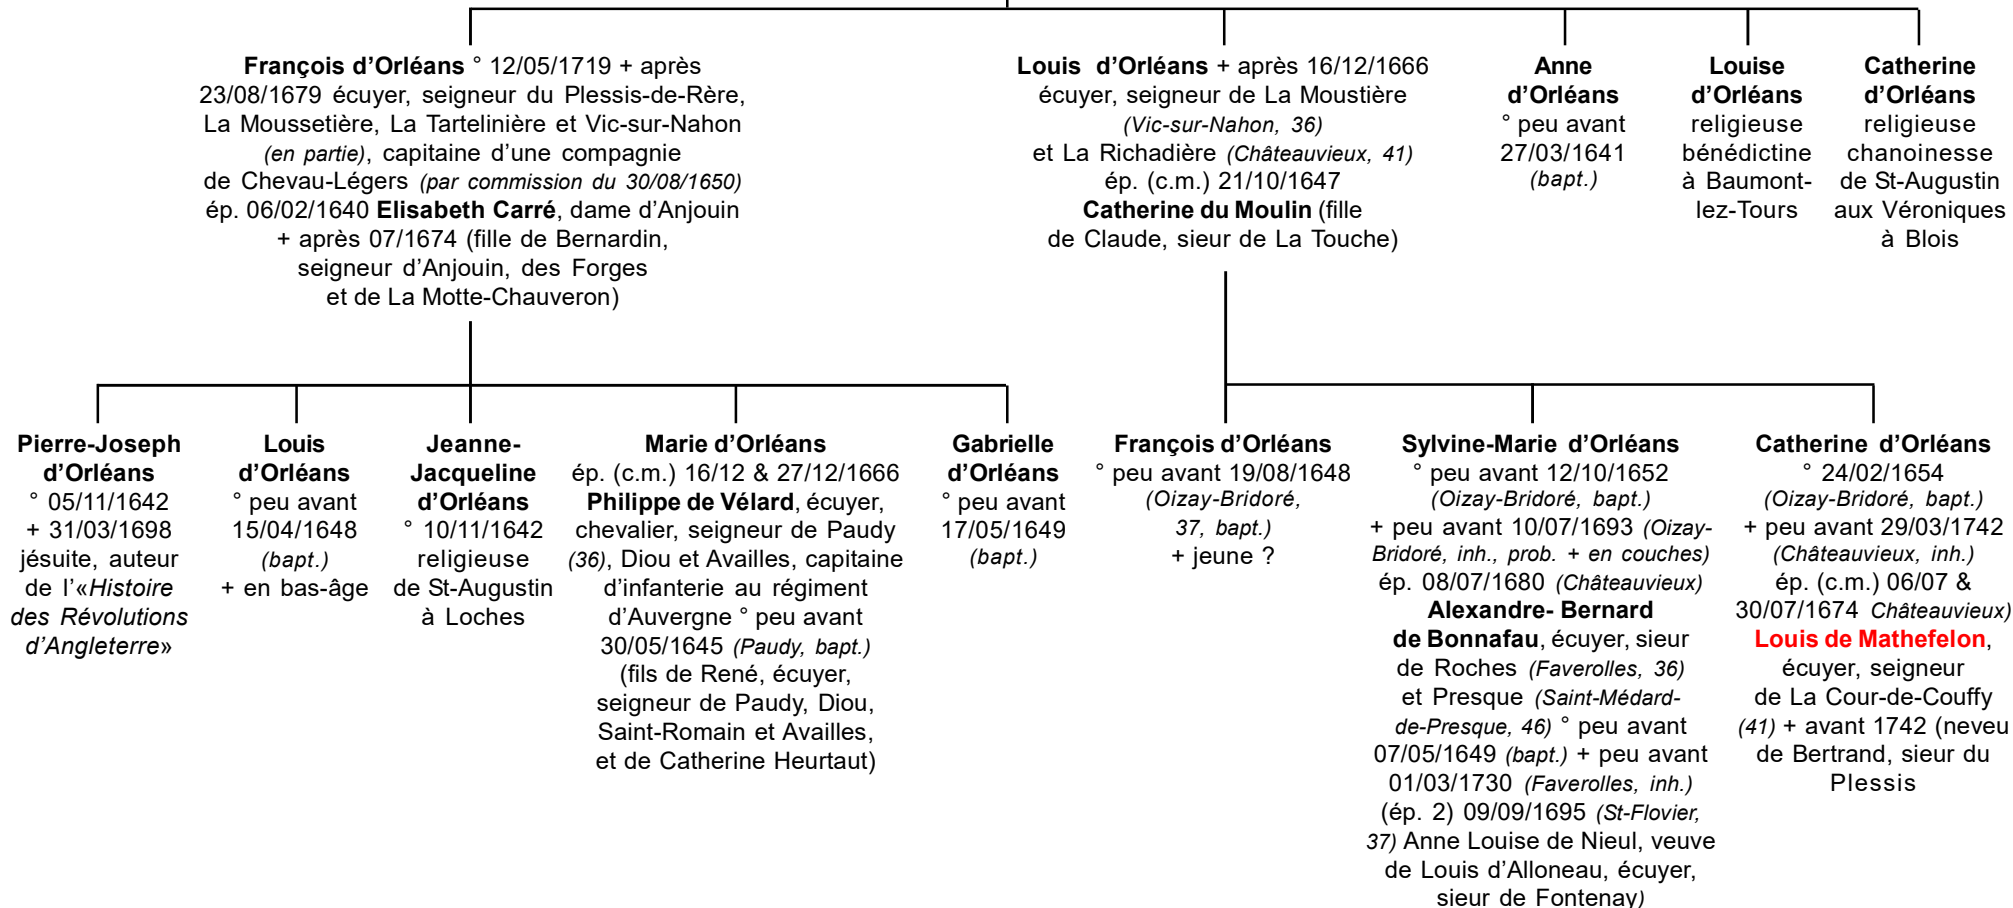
**François d'Orléans** ° 12/05/1719 + après 23/08/1679 écuyer, seigneur du Plessis-de-Rère, La Moussetière, La Tartelinière et Vic-sur-Nahon *(en partie)*, capitaine d'une compagnie de Chevau-Légers *(par commission du 30/08/1650)* ép. 06/02/1640 **Elisabeth Carré**, dame d'Anjouin + après 07/1674 (fille de Bernardin, seigneur d'Anjouin, des Forges et de La Motte-Chauveron)

**Louis d'Orléans** + après 16/12/1666 écuyer, seigneur de La Moustière *(Vic-sur-Nahon, 36)* et La Richadière *(Châteauvieux, 41)* ép. (c.m.) 21/10/1647 **Catherine du Moulin** (fille de Claude, sieur de La Touche)

**Anne d'Orléans** ° peu avant 27/03/1641 *(bapt.)*

**Louise d'Orléans** religieuse bénédictine à Baumont-lez-Tours

**Catherine d'Orléans** religieuse chanoinesse de St-Augustin aux Véroniques à Blois

**Pierre-Joseph d'Orléans** ° 05/11/1642 + 31/03/1698 jésuite, auteur de l'«*Histoire des Révolutions d'Angleterre*»

**Louis d'Orléans** ° peu avant 15/04/1648 *(bapt.)* + en bas-âge

**Jeanne-Jacqueline d'Orléans** ° 10/11/1642 religieuse de St-Augustin à Loches

**Marie d'Orléans** ép. (c.m.) 16/12 & 27/12/1666 **Philippe de Vélard**, écuyer, chevalier, seigneur de Paudy *(36)*, Diou et Availles, capitaine d'infanterie au régiment d'Auvergne ° peu avant 30/05/1645 *(Paudy, bapt.)* (fils de René, écuyer, seigneur de Paudy, Diou, Saint-Romain et Availles, et de Catherine Heurtaut)

**Gabrielle d'Orléans** ° peu avant 17/05/1649 *(bapt.)*

**François d'Orléans** ° peu avant 19/08/1648 *(Oizay-Bridoré, 37, bapt.)* + jeune ?

**Sylvine-Marie d'Orléans** ° peu avant 12/10/1652 *(Oizay-Bridoré, bapt.)* + peu avant 10/07/1693 *(Oizay-Bridoré, inh., prob. + en couches)* ép. 08/07/1680 *(Châteauvieux)* **Alexandre- Bernard de Bonnafau**, écuyer, sieur de Roches *(Faverolles, 36)* et Presque *(Saint-Médard-de-Presque, 46)* ° peu avant 07/05/1649 *(bapt.)* + peu avant 01/03/1730 *(Faverolles, inh.)* (ép. 2) 09/09/1695 *(St-Flovier, 37)* Anne Louise de Nieul, veuve de Louis d'Alloneau, écuyer, sieur de Fontenay)

**Catherine d'Orléans** ° 24/02/1654 *(Oizay-Bridoré, bapt.)* + peu avant 29/03/1742 *(Châteauvieux, inh.)* ép. (c.m.) 06/07 & 30/07/1674 *Châteauvieux)* **Louis de Mathefelon**, écuyer, seigneur de La Cour-de-Couffy *(41)* + avant 1742 (neveu de Bertrand, sieur du Plessis